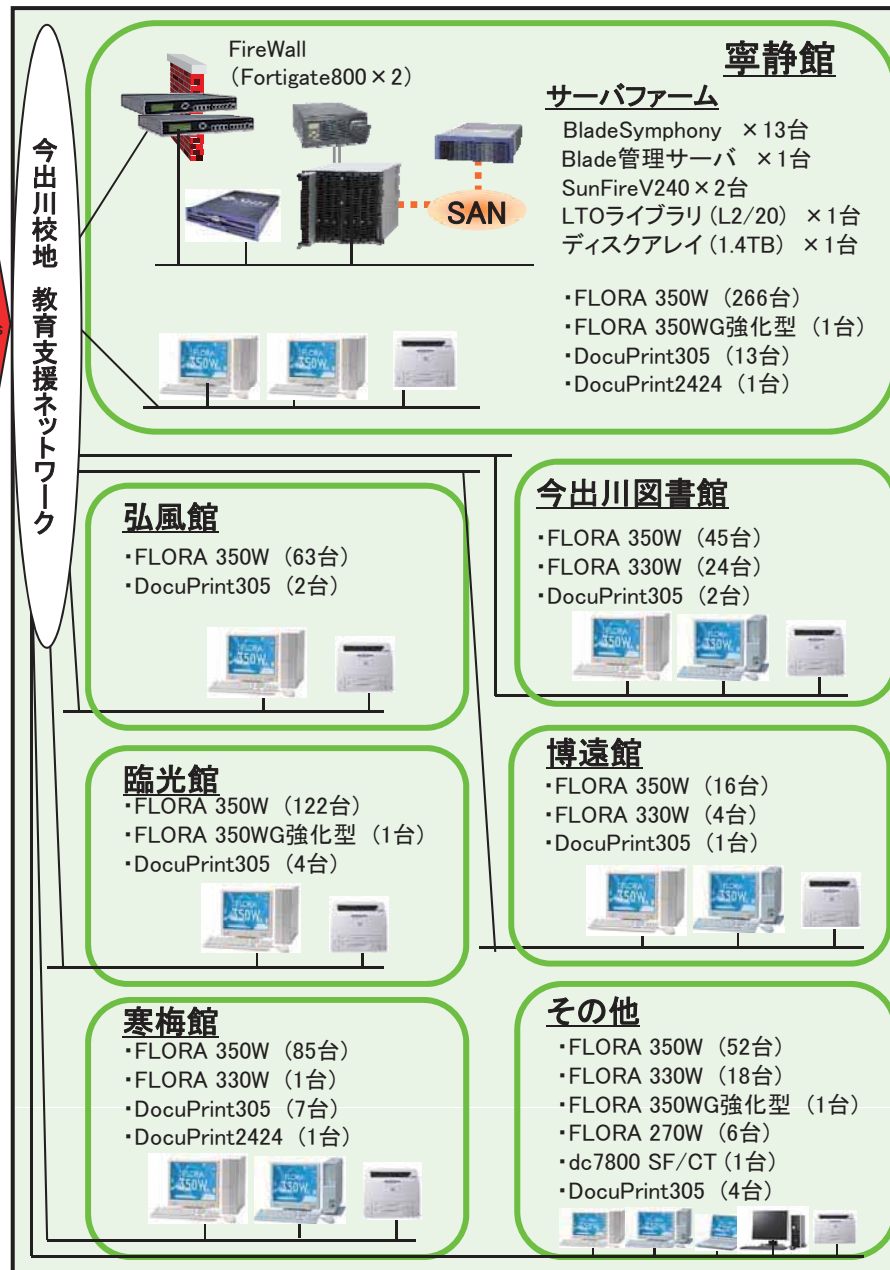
今出川校地　教育支援ネットワーク

FireWall
（Fortigate800×2）

SAN

寧静館
サーバファーム
BladeSymphony　×13台
Blade管理サーバ　×1台
SunFireV240×2台
LTOライブラリ（L2/20）×1台
ディスクアレイ（1.4TB）×1台

・FLORA 350W（266台）
・FLORA 350WG強化型（1台）
・DocuPrint305（13台）
・DocuPrint2424（1台）

弘風館
・FLORA 350W（63台）
・DocuPrint305（2台）

今出川図書館
・FLORA 350W（45台）
・FLORA 330W（24台）
・DocuPrint305（2台）

臨光館
・FLORA 350W（122台）
・FLORA 350WG強化型（1台）
・DocuPrint305（4台）

博遠館
・FLORA 350W（16台）
・FLORA 330W（4台）
・DocuPrint305（1台）

寒梅館
・FLORA 350W（85台）
・FLORA 330W（1台）
・DocuPrint305（7台）
・DocuPrint2424（1台）

その他
・FLORA 350W（52台）
・FLORA 330W（18台）
・FLORA 350WG強化型（1台）
・FLORA 270W（6台）
・dc7800 SF/CT（1台）
・DocuPrint305（4台）